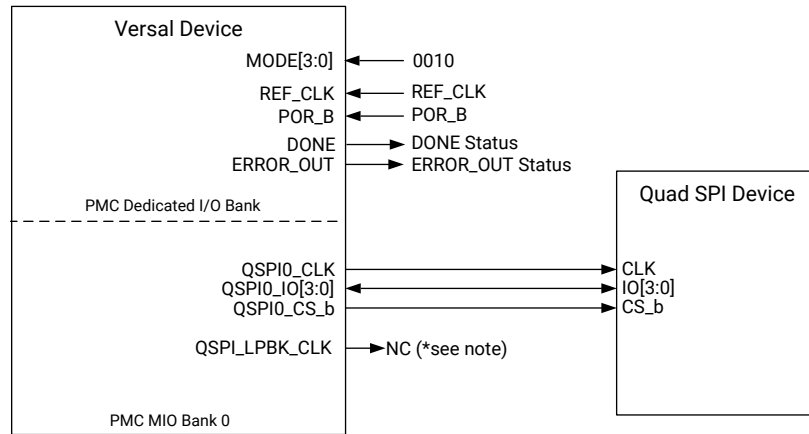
Versal Device

MODE[3:0]
0010

REF_CLK
REF_CLK

POR_B
POR_B

DONE
DONE Status

ERROR_OUT
ERROR_OUT Status

PMC Dedicated I/O Bank

Quad SPI Device

QSPI0_CLK
CLK

QSPI0_IO[3:0]
IO[3:0]

QSPI0_CS_b
CS_b

QSPI_LPBK_CLK
NC (*see note)

PMC MIO Bank 0